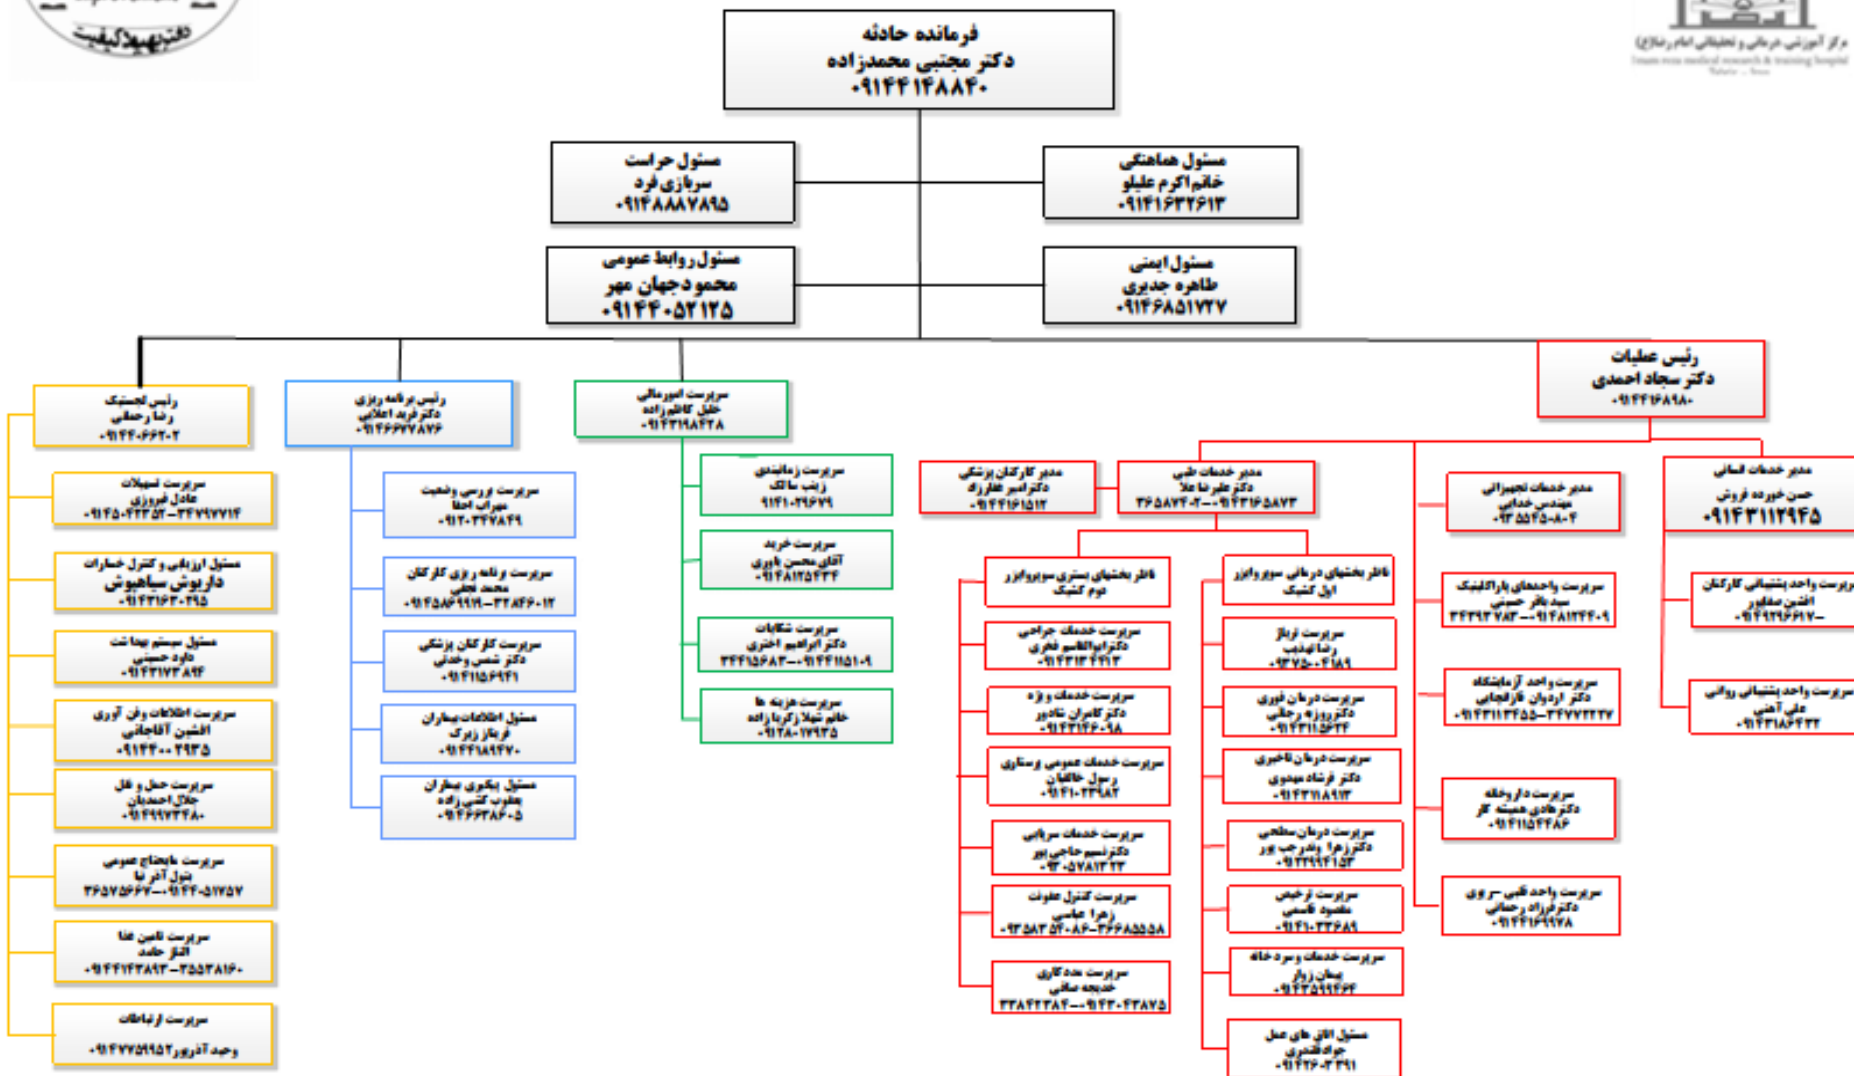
دفتر بهبود کیفیت

مرکز آموزشی درمانی و تحقیقاتی امام رضا(ع)
Imam reza medical research & training hospital

فرمانده حادثه
دکتر مجتبی محمدزاده
۰۹۱۴۴۱۴۸۸۴۰

مسئول حراست
سربازی فرد
۰۹۱۴۸۸۸۷۸۹۵

مسئول هماهنگی
خانم اکرم علیلو
۰۹۱۴۱۶۳۲۶۱۳

مسئول روابط عمومی
محمود جهان مهر
۰۹۱۴۴۰۵۲۱۲۵

مسئول ایمنی
طاهره جدیری
۰۹۱۴۶۸۵۱۷۳۷

رئیس لجستیک
رضا رحملی
۰۹۱۴۴۰۶۶۲۰۲

سرپرست تسهیلات
عادل فیروزی
۰۹۱۴۵۰۴۲۳۵۲-۳۴۷۹۷۷۱۴

مسئول ارزیابی و کنترل خسارات
داریوش سیاهپوش
۰۹۱۴۳۱۶۳۰۲۹۵

مسئول سیستم بهداشت
داود حسینی
۰۹۱۴۳۱۷۳۸۹۴

سرپرست اطلاعات وفن آوری
افشین آقاجانی
۰۹۱۴۴۰۰۲۹۳۵

سرپرست حمل و نقل
جلال احمدیان
۰۹۱۴۹۹۷۳۴۸۰

سرپرست مایحتاج عمومی
بتول آذر نیا
۳۶۵۷۵۶۶۷-۰۹۱۴۴۰۵۱۷۵۷

سرپرست تامین غذا
الناز حامد
۰۹۱۴۱۴۳۸۹۳-۳۵۵۳۸۱۶۰

سرپرست ارتباطات
وحید آذرپور۰۹۱۴۷۷۵۹۹۵۲

رئیس برنامه ریزی
دکتر فرید اعلایی
۰۹۱۴۶۶۷۷۸۷۶

سرپرست بررسی وضعیت
مهران احقا
۰۹۱۲۰۳۴۷۸۴۹

سرپرست برنامه ریزی کارکنان
محمد نجفی
۰۹۱۴۵۸۶۹۹۱۱-۳۳۸۴۶۰۱۲

سرپرست کارکنان پزشکی
دکتر شمس وحدتی
۰۹۱۴۱۱۵۶۹۴۱

مسئول اطلاعات بیماران
فریناز زیرک
۰۹۱۴۴۱۸۹۴۷۰

مسئول پیگیری بیماران
یعقوب کشی زاده
۰۹۱۴۶۶۳۸۶۰۵

سرپرست امورمالی
خلیل کاظم زاده
۰۹۱۴۳۱۹۸۴۲۸

سرپرست زمانبندی
زینب سالک
۹۱۴۱۰۲۹۶۷۹

سرپرست خرید
آقای محسن یاوری
۰۹۱۴۸۱۲۵۳۴۴

سرپرست شکایات
دکتر ابراهیم اختری
۳۴۴۱۵۶۸۳-۰۹۱۴۴۱۱۵۱۰۹

سرپرست هزینه ها
خانم تیلا زکریازاده
۰۹۱۲۸۰۱۷۹۳۵

رئیس عملیات
دکتر سجاد احمدی
۰۹۱۴۴۱۶۸۹۸۰

مدیر کارکنان پزشکی
دکتر امیر غفارزاده
۰۹۱۴۴۱۶۱۵۱۲

مدیر خدمات طبی
دکتر علیرضا علا
۳۶۵۸۷۴۰۲-۰۹۱۴۳۱۶۵۸۷۳

مدیر خدمات تجهیزاتی
مهندس خدایی
۰۹۳۵۵۴۵۰۸۰۲

مدیر خدمات انسانی
حسن خورده فروش
۰۹۱۴۳۱۱۲۹۴۵

ناظر بخشهای بستری سوپروایزر دوم کشیک

ناظر بخشهای درمانی سوپروایزر اول کشیک

سرپرست خدمات جراحی
دکترابوالقاسم فخری
۰۹۱۴۳۱۳۴۹۱۳

سرپرست خدمات ویژه
دکتر کامران شادور
۰۹۱۴۳۱۴۶۰۹۸

سرپرست خدمات عمومی وبستری
رسول خاقانی
۰۹۱۴۱۰۳۳۹۸۲

سرپرست خدمات سرپایی
دکترنسیم حاجی پور
۰۹۳۰۵۷۸۱۳۳۳

سرپرست کنترل عفونت
زهرا عباسی
۰۹۳۵۸۳۵۴۰۸۶-۳۳۶۸۸۵۵۸

سرپرست مددکاری
خدیجه صالحی
۳۳۸۴۲۳۸۴-۰۹۱۴۴۰۴۳۸۷۵

سرپرست تریاژ
رضا تهذیب
۰۹۳۷۵۰۰۴۱۸۹

سرپرست درمان فوری
دکترپرویز رحملی
۰۹۱۴۳۱۱۵۶۳۴

سرپرست درمان تاخیری
دکتر فرشاد میجوی
۰۹۱۴۳۱۱۸۹۱۳

سرپرست درمان سطحی
دکترزهرا پدرجب پور
۰۹۱۲۹۹۲۱۵۴

سرپرست ترخیص
مقصود قاسمی
۰۹۱۴۱۰۳۲۶۸۹

سرپرست خدمات وسردخانه
پیمان زوار
۰۹۱۴۳۵۹۹۴۶۴

مسئول اتاق های عمل
جواد قندی
۰۹۱۴۲۶۰۳۳۹۱

سرپرست واحدهای پاراکلینیک
سید باقر حسینی
۳۴۴۹۳۷۸۳-۰۹۱۴۸۱۲۴۴۰۹

سرپرست واحد آزمایشگاه
دکتر اردوان قارقچایی
۰۹۱۴۳۱۱۴۴۵۵-۳۴۷۷۴۲۳۷

سرپرست داروخانه
دکترهادی همیشه کار
۰۹۱۴۱۱۵۴۴۸۶

سرپرست واحد قلبی-عروقی
دکترفرزاد رحمانی
۰۹۱۴۴۱۶۹۹۷۸

سرپرست واحد پشتیبانی کارکنان
افشین صفاپور
۰۹۱۴۹۲۹۶۶۱۷

سرپرست واحد پشتیبانی روانی
علی آهنی
۰۹۱۴۳۱۸۶۴۳۲